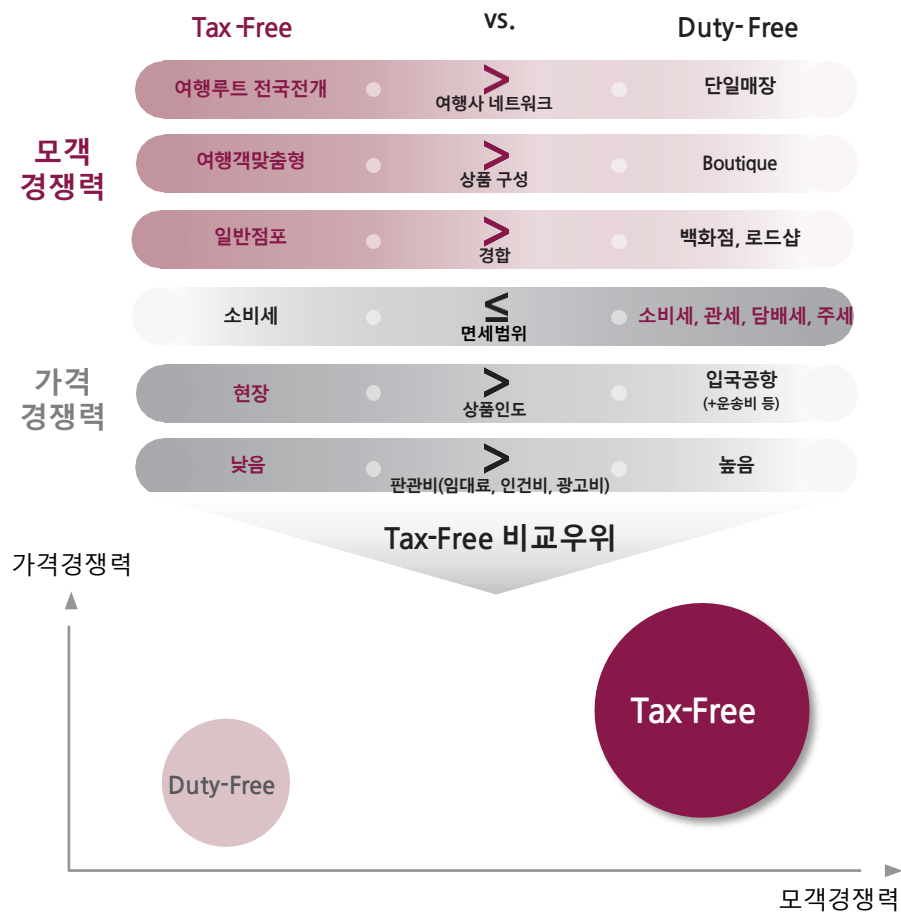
Tax-Free vs. Duty-Free

모객 경쟁력

여행루트 전국전개 > 여행사 네트워크 단일매장

여행객맞춤형 > 상품 구성 Boutique

일반점포 > 경합 백화점, 로드샵

가격 경쟁력

소비세 ≤ 면세범위 소비세, 관세, 담배세, 주세

현장 > 상품인도 입국공항 (+운송비 등)

낮음 > 판관비(임대료, 인건비, 광고비) 높음

Tax-Free 비교우위

가격경쟁력

Tax-Free

Duty-Free

모객경쟁력